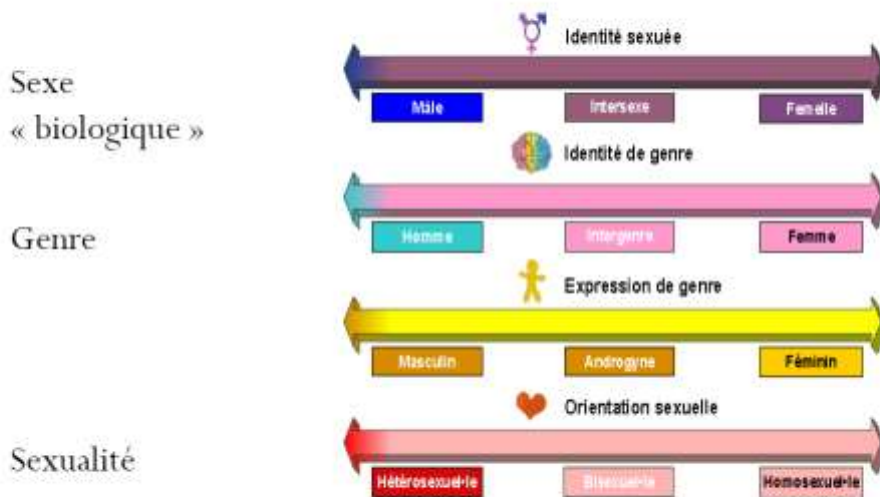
Sexe
« biologique »

Genre

Sexualité

Identité sexuée

Mâle | Intersexe | Femelle

Identité de genre

Homme | Intergenre | Femme

Expression de genre

Masculin | Androgyne | Féminin

Orientation sexuelle

Hétérosexuel·le | Bisexuel·le | Homosexuel·le